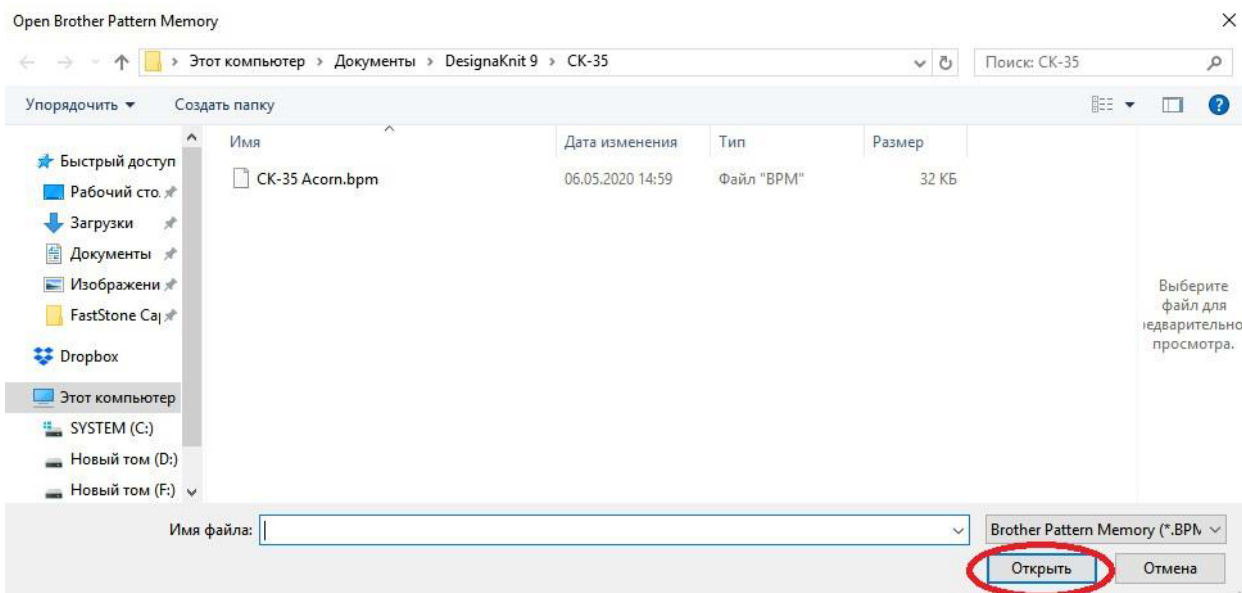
Open Brother Pattern Memory

× 

› Этот компьютер › Документы › DesignaKnit 9 › CK-35

Поиск: CK-35

Упорядочить ▾ Создать папку

Быстрый доступ
Рабочий сто.
Загрузки
Документы
Изображени
FastStone Ca|
Dropbox
Этот компьютер
SYSTEM (C:)
Новый том (D:)
Новый том (F:)

| Имя | Дата изменения | Тип | Размер |
|---|---|---|---|
| CK-35 Acorn.bpm | 06.05.2020 14:59 | Файл "BPM" | 32 КБ |

Выберите файл для ıедварительно просмотра.

Имя файла:

Brother Pattern Memory (*.BPN

Открыть

Отмена